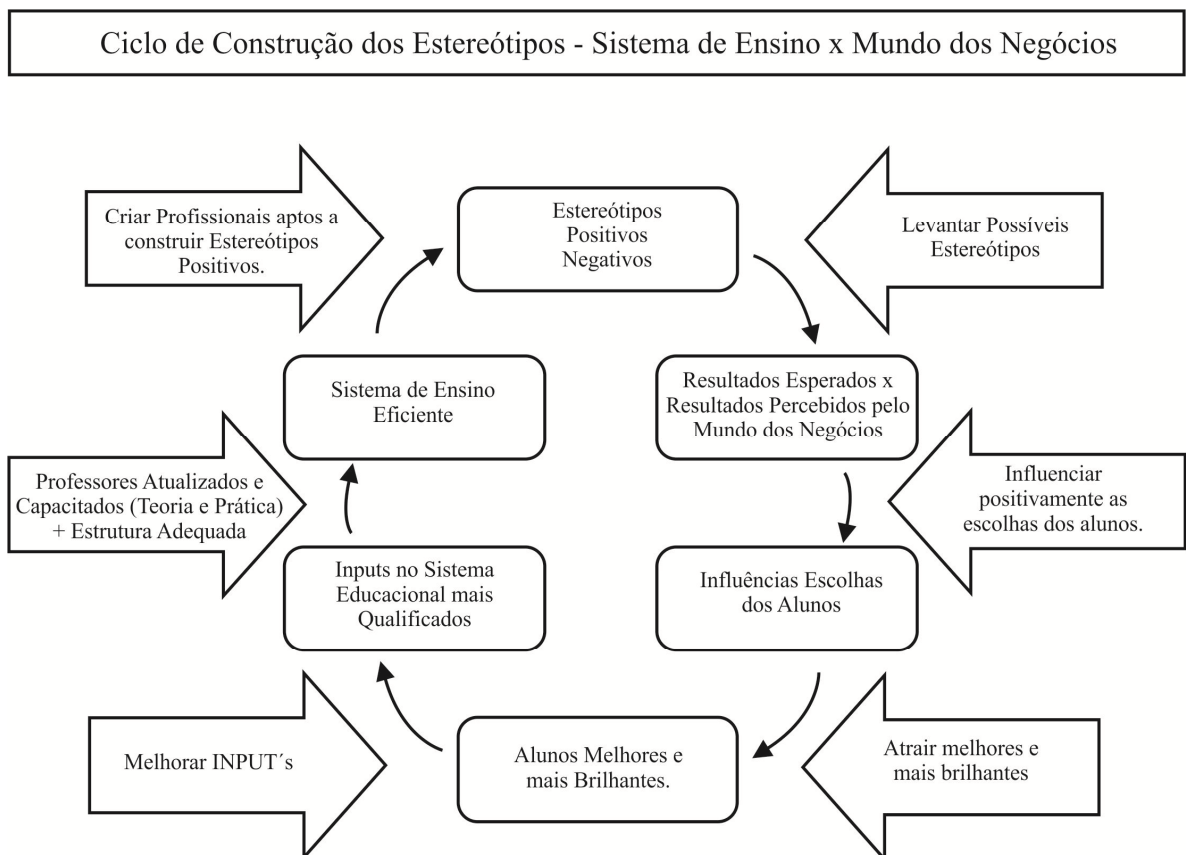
Ciclo de Construção dos Estereótipos - Sistema de Ensino x Mundo dos Negócios

Criar Profissionais aptos a construir Estereótipos Positivos.

Estereótipos
Positivos
Negativos

Levantar Possíveis Estereótipos

Sistema de Ensino Eficiente

Resultados Esperados x Resultados Percebidos pelo Mundo dos Negócios

Professores Atualizados e Capacitados (Teoria e Prática) + Estrutura Adequada

Influenciar positivamente as escolhas dos alunos.

Inputs no Sistema Educacional mais Qualificados

Influências Escolhas dos Alunos

Melhorar INPUT´s

Alunos Melhores e mais Brilhantes.

Atrair melhores e mais brilhantes